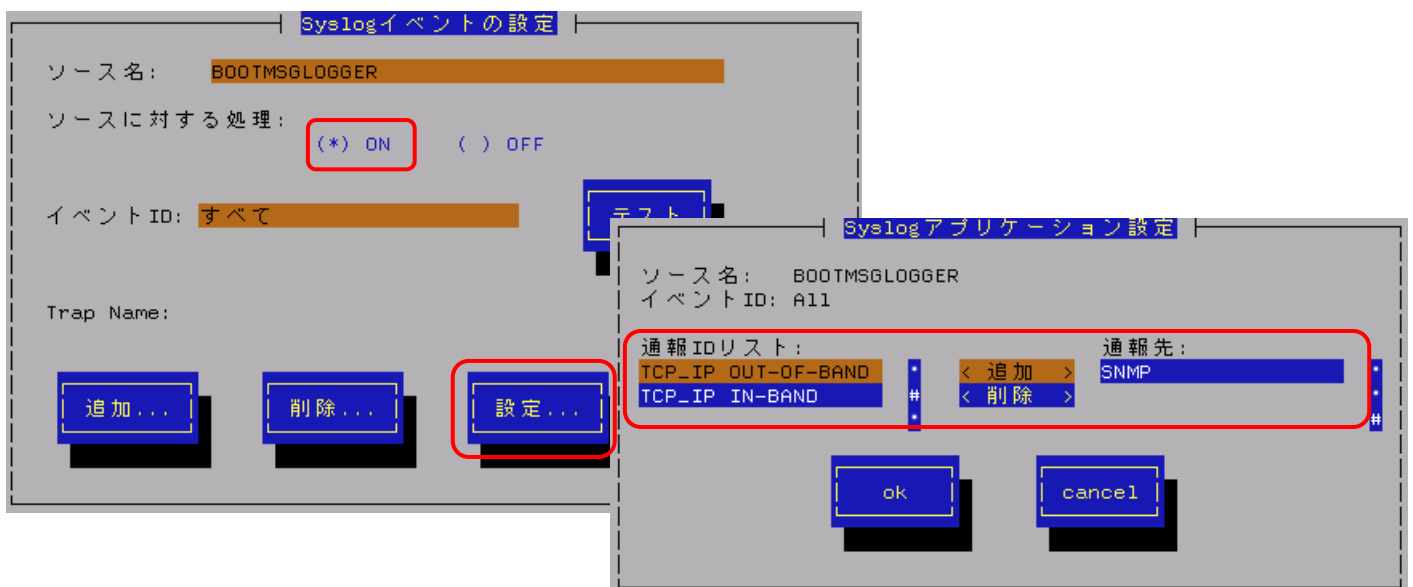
Syslogイベントの設定

ソース名: BOOTMSGLOGGER

ソースに対する処理: (*) ON ( ) OFF

イベントID: すべて

テスト

Trap Name:

追加... 削除... 設定...

Syslogアプリケーション設定

ソース名: BOOTMSGLOGGER
イベントID: All

通報IDリスト:
TCP_IP OUT-OF-BAND
TCP_IP IN-BAND

< 追加 >
< 削除 >

通報先:
SNMP

ok cancel